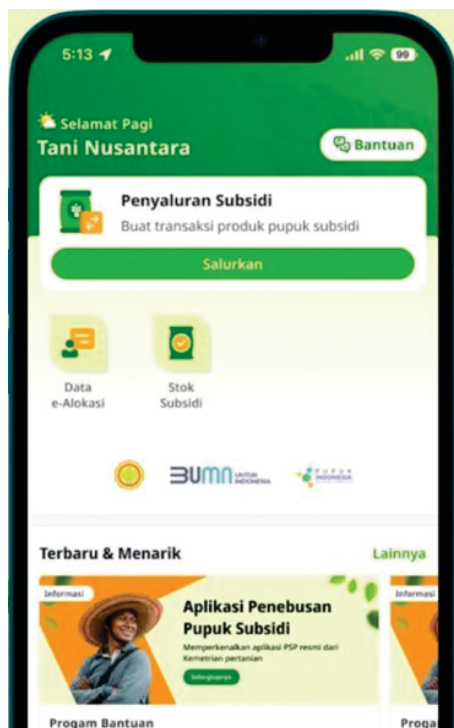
5:13

99

Selamat Pagi
Tani Nusantara

Bantuan

Penyaluran Subsidi
Buat transaksi produk pupuk subsidi

Salurkan

Data e-Alokasi

Stok Subsidi

BUMN UNTUK INDONESIA

PUPUK INDONESIA

Terbaru & Menarik

Lainnya

Informasi

Aplikasi Penebusan Pupuk Subsidi

Memperkenalkan aplikasi PSP resmi dari Kemetrian pertanian

Selengkapnya

Informasi

Progam Bantuan

Proga